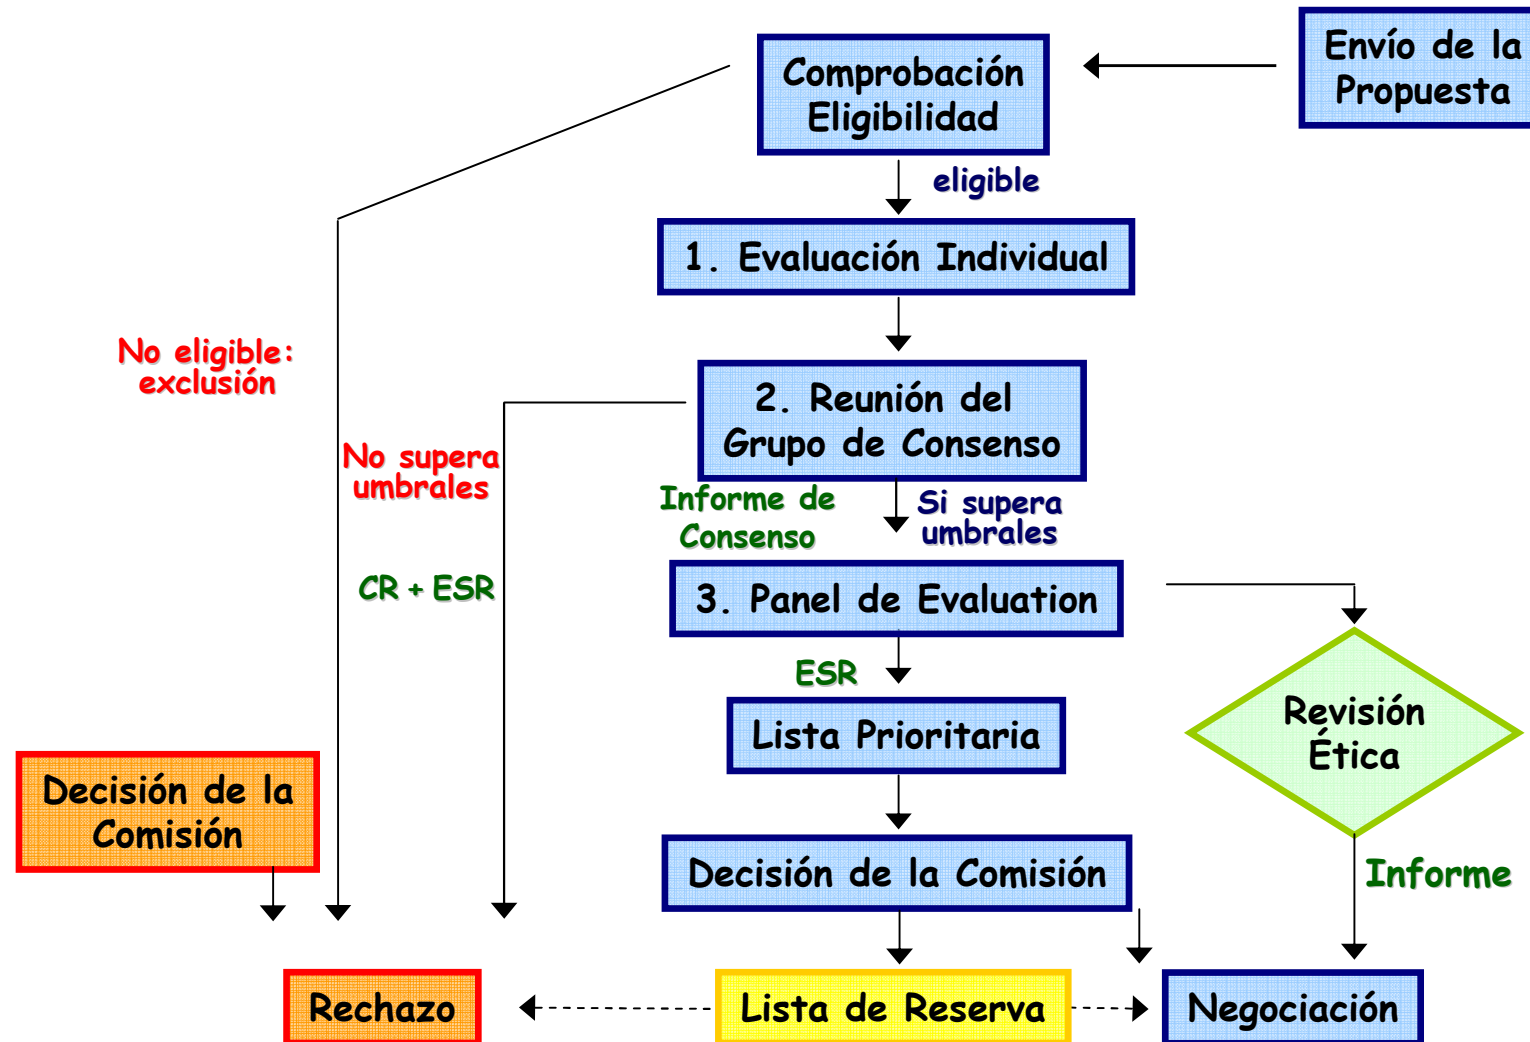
Comprobación Eligibilidad

Envío de la Propuesta

eligible

1. Evaluación Individual

No eligible: exclusión

2. Reunión del Grupo de Consenso

No supera umbrales

Informe de Consenso

Si supera umbrales

CR + ESR

3. Panel de Evaluation

ESR

Lista Prioritaria

Revisión Ética

Decisión de la Comisión

Decisión de la Comisión

Informe

Rechazo

Lista de Reserva

Negociación